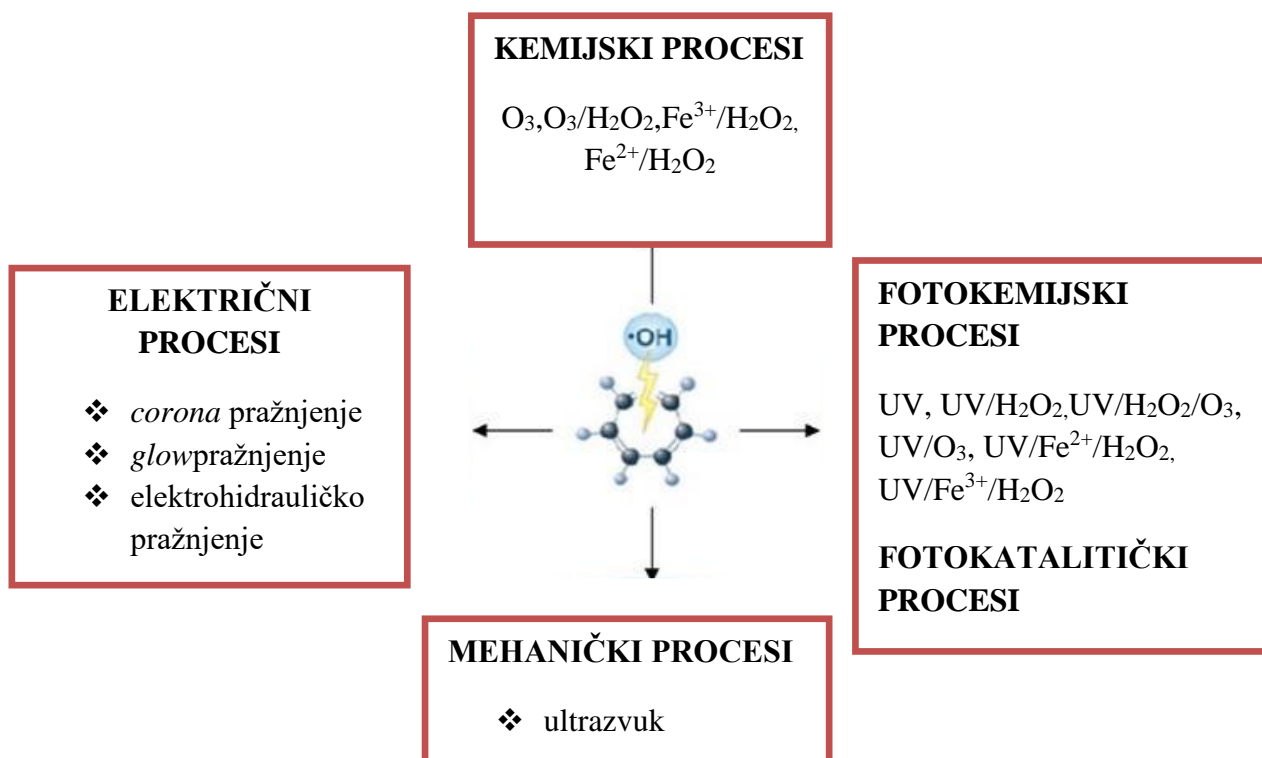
KEMIJSKI PROCESI

$O_3$,$O_3/H_2O_2$,$Fe^{3+}/H_2O_2$, $Fe^{2+}/H_2O_2$

ELEKTRIČNI PROCESI

❖ *corona* pražnjenje
❖ *glow*pražnjenje
❖ elektrohidrauličko pražnjenje

•OH

FOTOKEMIJSKI PROCESI

UV, $UV/H_2O_2$,$UV/H_2O_2/O_3$, $UV/O_3$, $UV/Fe^{2+}/H_2O_2$, $UV/Fe^{3+}/H_2O_2$

FOTOKATALITIČKI PROCESI

MEHANIČKI PROCESI

❖ ultrazvuk